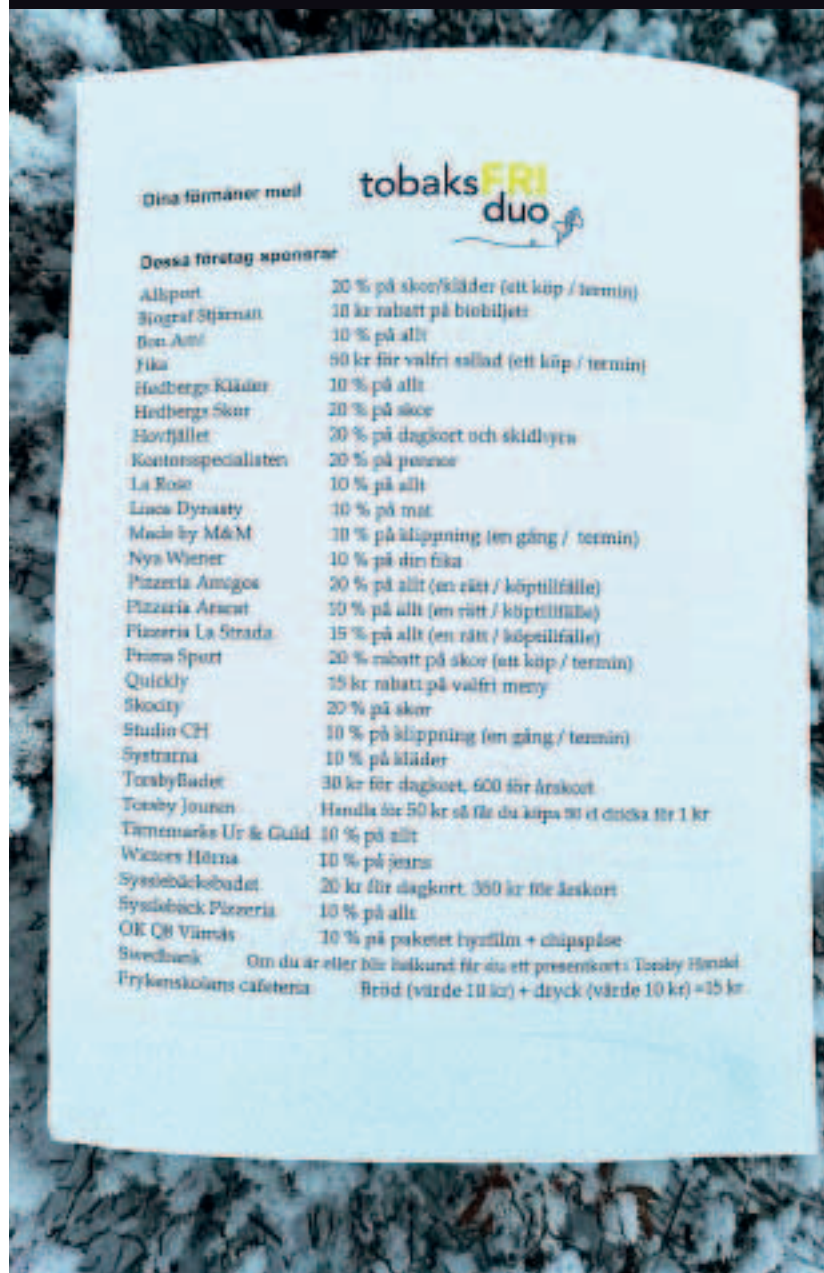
Dina förmåner med

tobaksFRI duo

Dessa företag sponsrar

| | |
|---|---|
| Allsport | 20 % på skor/kläder (ett köp / termin) |
| Biograf Stjärnan | 10 kr rabatt på biobiljett |
| Bon Atti! | 10 % på allt |
| Fika | 50 kr för valfri sallad (ett köp / termin) |
| Hedbergs Kläder | 10 % på allt |
| Hedbergs Skor | 20 % på skor |
| Hovfjället | 20 % på dagkort och skidhyra |
| Kontorsspecialisten | 20 % på pennor |
| La Rose | 10 % på allt |
| Lisca Dynasty | 10 % på mat |
| Made by M&M | 10 % på klippning (en gång / termin) |
| Nya Wiener | 10 % på din fika |
| Pizzeria Amigos | 20 % på allt (en rätt / köptillfälle) |
| Pizzeria Ararat | 10 % på allt (en rätt / köptillfälle) |
| Pizzeria La Strada | 15 % på allt (en rätt / köptillfälle) |
| Prima Sport | 20 % rabatt på skor (ett köp / termin) |
| Quickly | 15 kr rabatt på valfri meny |
| Skocity | 20 % på skor |
| Studio CH | 10 % på klippning (en gång / termin) |
| Systrarna | 10 % på kläder |
| Torsbybadet | 30 kr för dagkort, 600 för årskort |
| Torsby Jouren | Handla för 50 kr så får du köpa 50 cl dricka för 1 kr |
| Tärnmarks Ur & Guld | 10 % på allt |
| Wissers Hörna | 10 % på jeans |
| Sysslebäcksbadet | 20 kr för dagkort, 350 kr för årskort |
| Sysslebäck Pizzeria | 10 % på allt |
| OK Q8 Värnäs | 10 % på paketet hyrfilm + chipspåse |
| Swedbank | Om du är eller blir bankkund får du ett presentkort i Torsby Handel |
| Frykenskolans cafeteria | Bröd (värde 10 kr) + dryck (värde 10 kr) =15 kr |